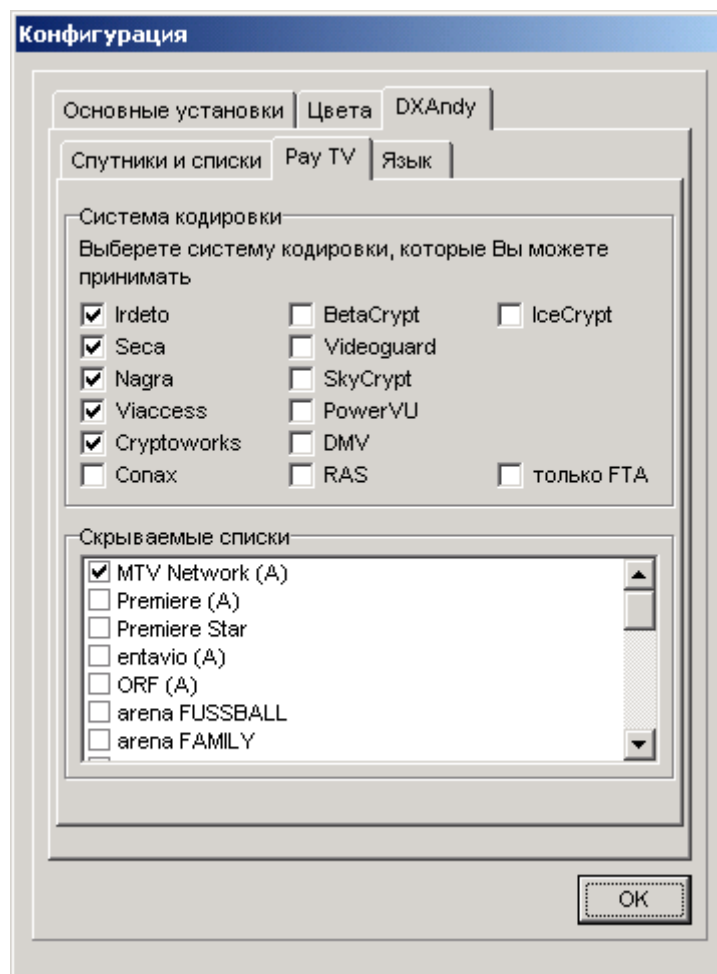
Конфигурация

Основные установки | Цвета | DXAndy

Спутники и списки | Pay TV | Язык

Система кодировки

Выберете систему кодировки, которые Вы можете принимать

Irdeto
Seca
Nagra
Viaccess
Cryptoworks
Conax

BetaCrypt
Videoguard
SkyCrypt
PowerVU
DMV
RAS

IceCrypt

только FTA

Скрываемые списки

MTV Network (A)
Premiere (A)
Premiere Star
entavio (A)
ORF (A)
arena FUSSBALL
arena FAMILY

OK